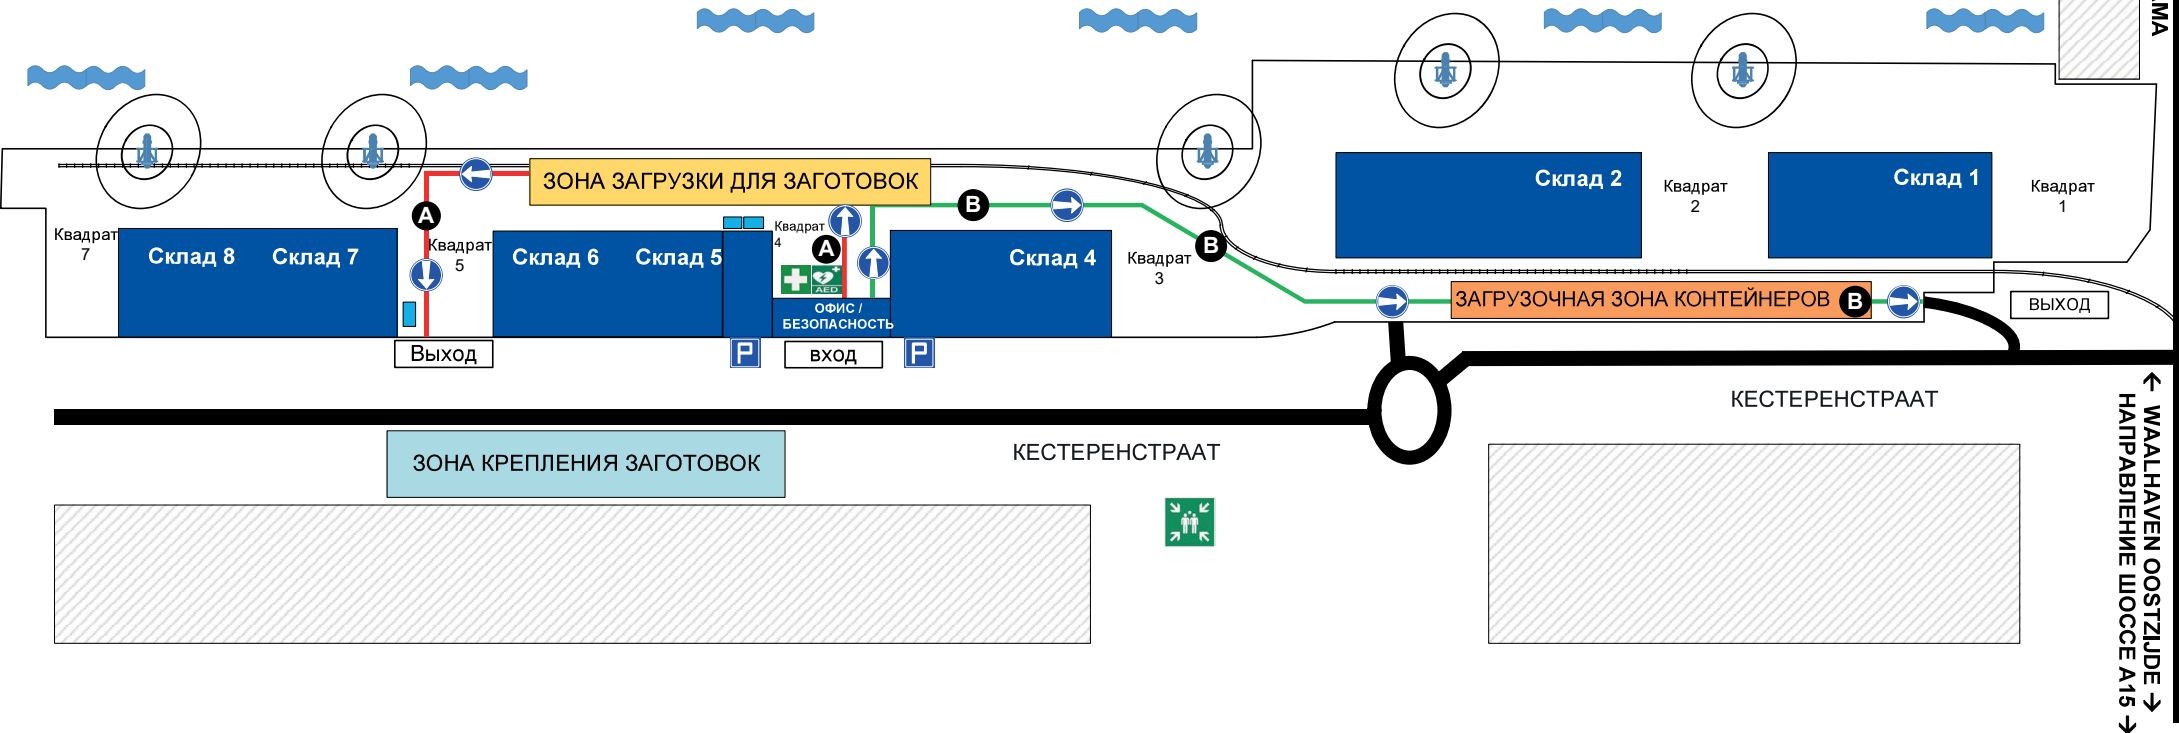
MA

ЗОНА ЗАГРУЗКИ ДЛЯ ЗАГОТОВОК

Склад 2

Квадрат 2

Склад 1

Квадрат 1

Квадрат 7

Склад 8

Склад 7

A

Квадрат 5

Склад 6

Склад 5

Квадрат 4

A

B

B

Склад 4

Квадрат 3

AED

ОФИС / БЕЗОПАСНОСТЬ

ЗАГРУЗОЧНАЯ ЗОНА КОНТЕЙНЕРОВ

B

ВЫХОД

Выход

P

ВХОД

P

КЕСТЕРЕНСТРААТ

ЗОНА КРЕПЛЕНИЯ ЗАГОТОВОК

КЕСТЕРЕНСТРААТ

← WAALHAVEN OOSTZIJDE →

НАПРАВЛЕНИЕ ШОССЕ A15 →